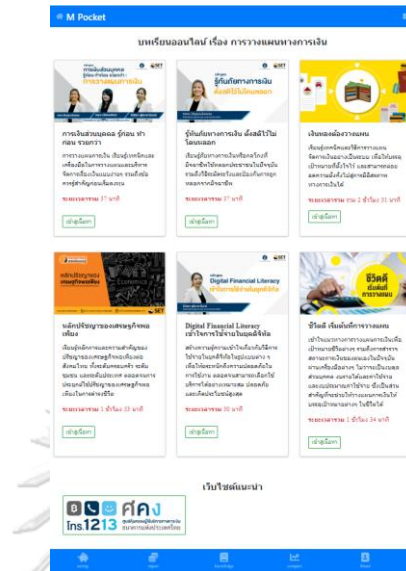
M Pocket

บทเรียนออนไลน์ เรื่อง การวางแผนทางการเงิน

การเงินส่วนบุคคล รู้ก่อน รวย ก่อน รวยกว่า

การวางแผนทางการเงิน เรียนรู้หลักคิดและเครื่องมือในการวางแผนและบริหารจัดการเรื่องเงินแบบง่าย ๆ รวมถึงข้อควรรู้สำคัญก่อนเริ่มลงทุน

ระยะเวลาเรียน 37 นาที

เข้าสู่บทเรียน

รู้ทันภัยทางการเงิน ตั้งสติไว้ไม่โดนหลอก

เรียนรู้ภัยทางการเงินหรือกลโกงที่มิจฉาชีพใช้หลอกลวงประชาชนในปัจจุบัน รวมถึงวิธีสังเกตและป้องกันการถูกหลอกจากมิจฉาชีพ

ระยะเวลาเรียน 37 นาที

เข้าสู่บทเรียน

เงินทองต้องวางแผน

เรียนรู้เทคนิคและวิธีการวางแผนจัดการเงินอย่างเป็นระบบ เพื่อให้บรรลุเป้าหมายที่ตั้งไว้ได้ และสามารถดูแลความมั่งคั่งไว้ไม่ให้ถูกมิจฉาชีพหลอกลวงได้

ระยะเวลาเรียน 2 ชั่วโมง 31 นาที

เข้าสู่บทเรียน

หลักปรัชญาของเศรษฐกิจพอเพียง

เรียนรู้หลักการและความสำคัญของปรัชญาของเศรษฐกิจพอเพียงต่อสังคมไทย ทั้งระดับครอบครัว ระดับชุมชน และระดับประเทศ ตลอดจนการประยุกต์ใช้ปรัชญาของเศรษฐกิจพอเพียงในการดำเนินชีวิต

ระยะเวลาเรียน 1 ชั่วโมง 15 นาที

เข้าสู่บทเรียน

Digital Financial Literacy เข้าใจการใช้จ่ายในยุคดิจิทัล

สร้างความรู้ความเข้าใจเกี่ยวกับบริการทางการเงินในยุคดิจิทัลในรูปแบบต่าง ๆ เพื่อให้เลือกใช้บริการอย่างเหมาะสม และรู้เท่าทันภัยทางการเงินที่อาจเกิดขึ้น

ระยะเวลาเรียน 30 นาที

เข้าสู่บทเรียน

ชีวิตดี เริ่มต้นที่การวางแผน

เข้าใจแนวทางการวางแผนทางการเงินเพื่อเป้าหมายที่ต้องการ รวมถึงการจัดการความเสี่ยงและการลงทุนในปัจจุบัน ผ่านบทเรียนออนไลน์ที่เข้าใจง่าย และสามารถนำไปปรับใช้ได้จริงในชีวิตประจำวัน

ระยะเวลาเรียน 1 ชั่วโมง 34 นาที

เข้าสู่บทเรียน

เว็บไซต์แนะนำ

ศคง
โทร.1213
ศูนย์คุ้มครองผู้ใช้บริการทางการเงิน ธนาคารแห่งประเทศไทย